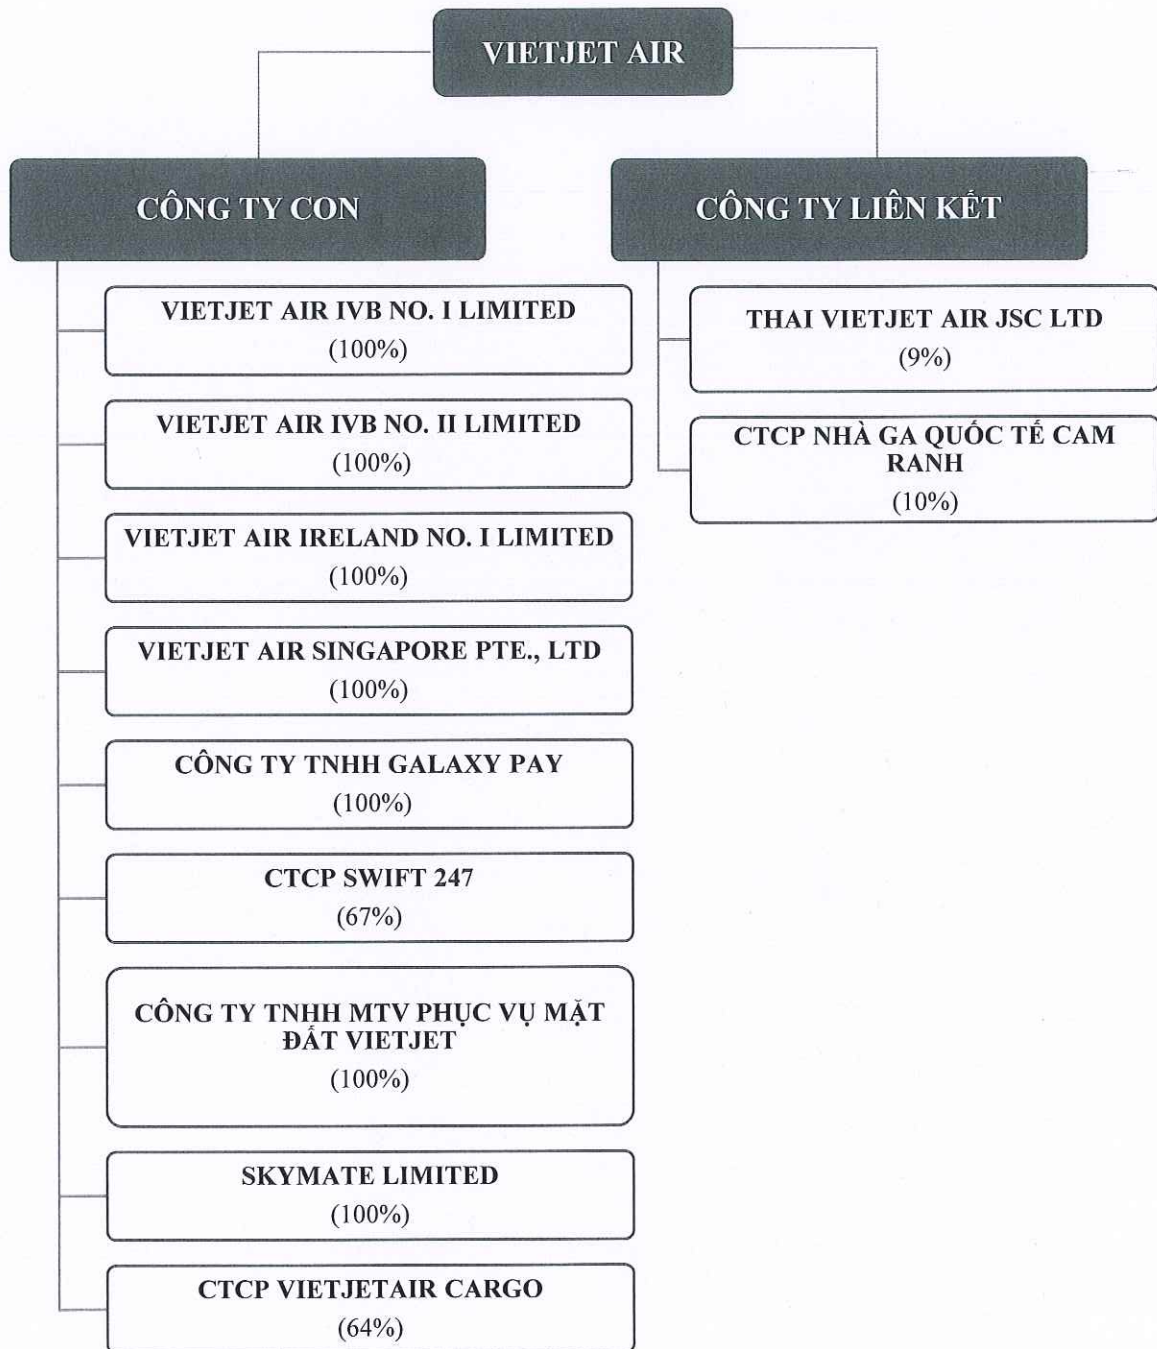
VIETJET AIR

CÔNG TY CON

VIETJET AIR IVB NO. I LIMITED
(100%)

VIETJET AIR IVB NO. II LIMITED
(100%)

VIETJET AIR IRELAND NO. I LIMITED
(100%)

VIETJET AIR SINGAPORE PTE., LTD
(100%)

CÔNG TY TNHH GALAXY PAY
(100%)

CTCP SWIFT 247
(67%)

CÔNG TY TNHH MTV PHỤC VỤ MẶT ĐẤT VIETJET
(100%)

SKYMATE LIMITED
(100%)

CTCP VIETJETAIR CARGO
(64%)

CÔNG TY LIÊN KẾT

THAI VIETJET AIR JSC LTD
(9%)

CTCP NHÀ GA QUỐC TẾ CAM RANH
(10%)